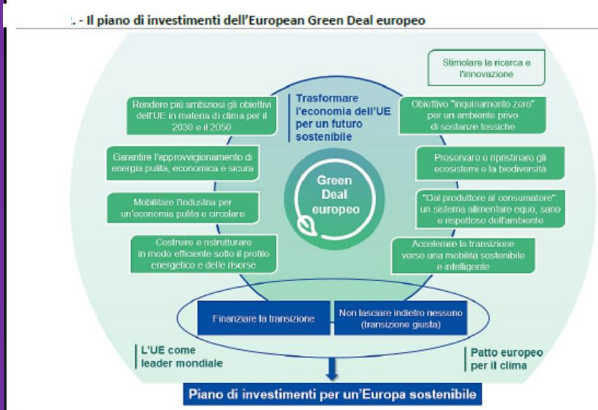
. - Il piano di investimenti dell'European Green Deal europeo

Stimolare la ricerca e l'innovazione

Rendere più ambiziosi gli obiettivi dell'UE in materia di clima per il 2030 e il 2050

Trasformare l'economia dell'UE per un futuro sostenibile

Obiettivo "inquinamento zero" per un ambiente privo di sostanze tossiche

Garantire l'approvvigionamento di energia pulita, economica e sicura

Preservare e ripristinare gli ecosistemi e la biodiversità

Green Deal europeo

Mobilitare l'industria per un'economia pulita e circolare

"Dal produttore al consumatore": un sistema alimentare equo, sano e rispettoso dell'ambiente

Costruire e ristrutturare in modo efficiente sotto il profilo energetico e delle risorse

Accelerare la transizione verso una mobilità sostenibile e intelligente

Finanziare la transizione

Non lasciare indietro nessuno (transizione giusta)

L'UE come leader mondiale

Patto europeo per il clima

Piano di investimenti per un'Europa sostenibile